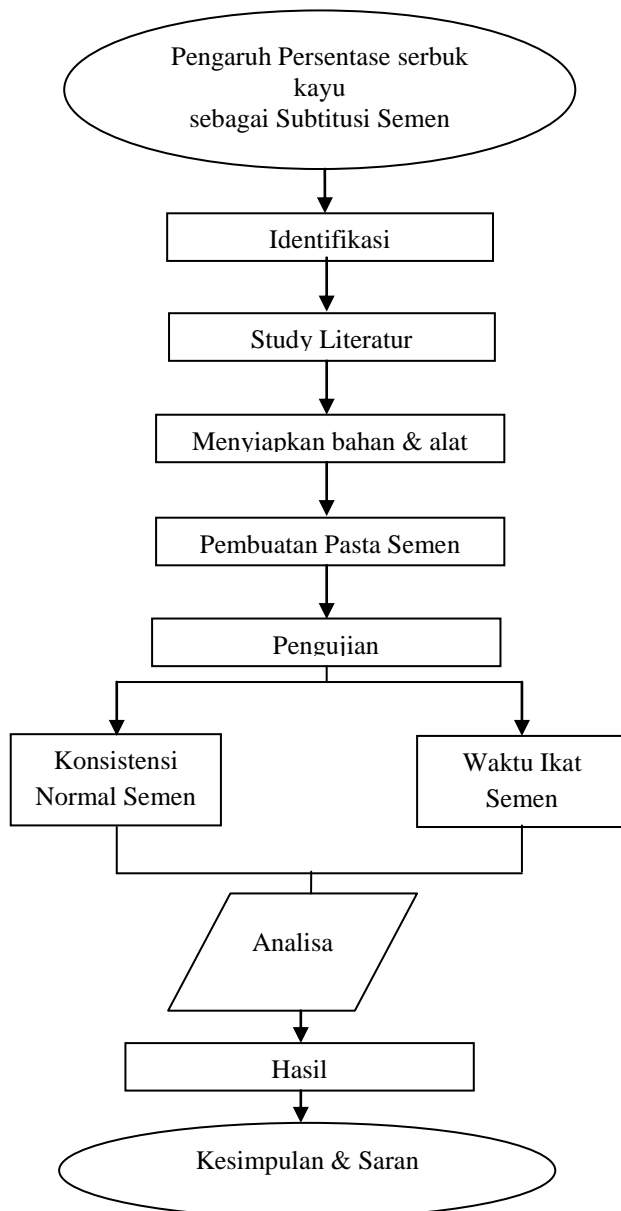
Pengaruh Persentase serbuk kayu sebagai Subtitusi Semen

Identifikasi

Study Literatur

Menyiapkan bahan & alat

Pembuatan Pasta Semen

Pengujian

Konsistensi Normal Semen

Waktu Ikat Semen

Analisa

Hasil

Kesimpulan & Saran